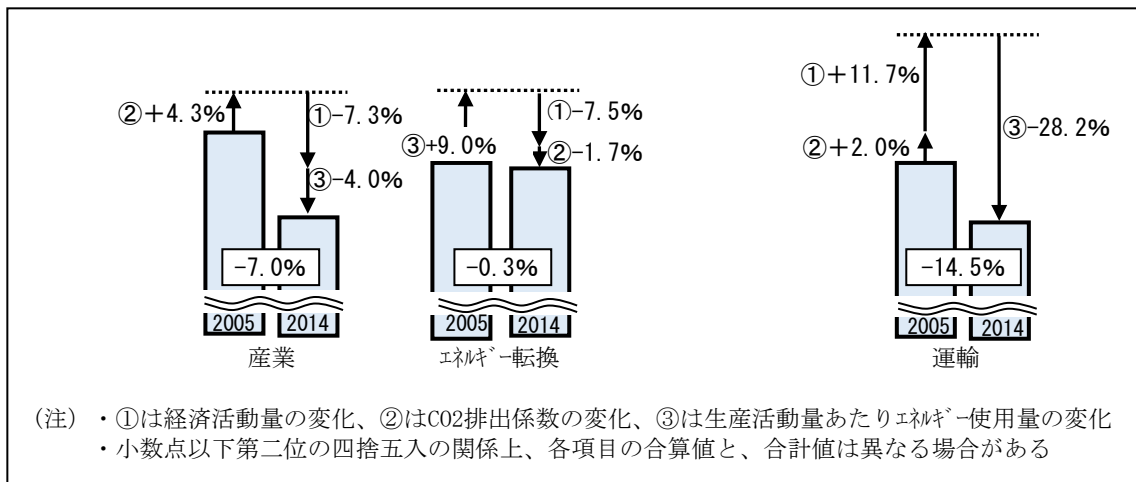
②＋4.3%
①-7.3%
③-4.0%
-7.0%
2005
2014
産業

③+9.0%
①-7.5%
②-1.7%
-0.3%
2005
2014
ｴﾈﾙｷﾞｰ転換

①＋11.7%
②＋2.0%
③-28.2%
-14.5%
2005
2014
運輸

（注）・①は経済活動量の変化、②はCO2排出係数の変化、③は生産活動量あたりｴﾈﾙｷﾞｰ使用量の変化
・小数点以下第二位の四捨五入の関係上、各項目の合算値と、合計値は異なる場合がある